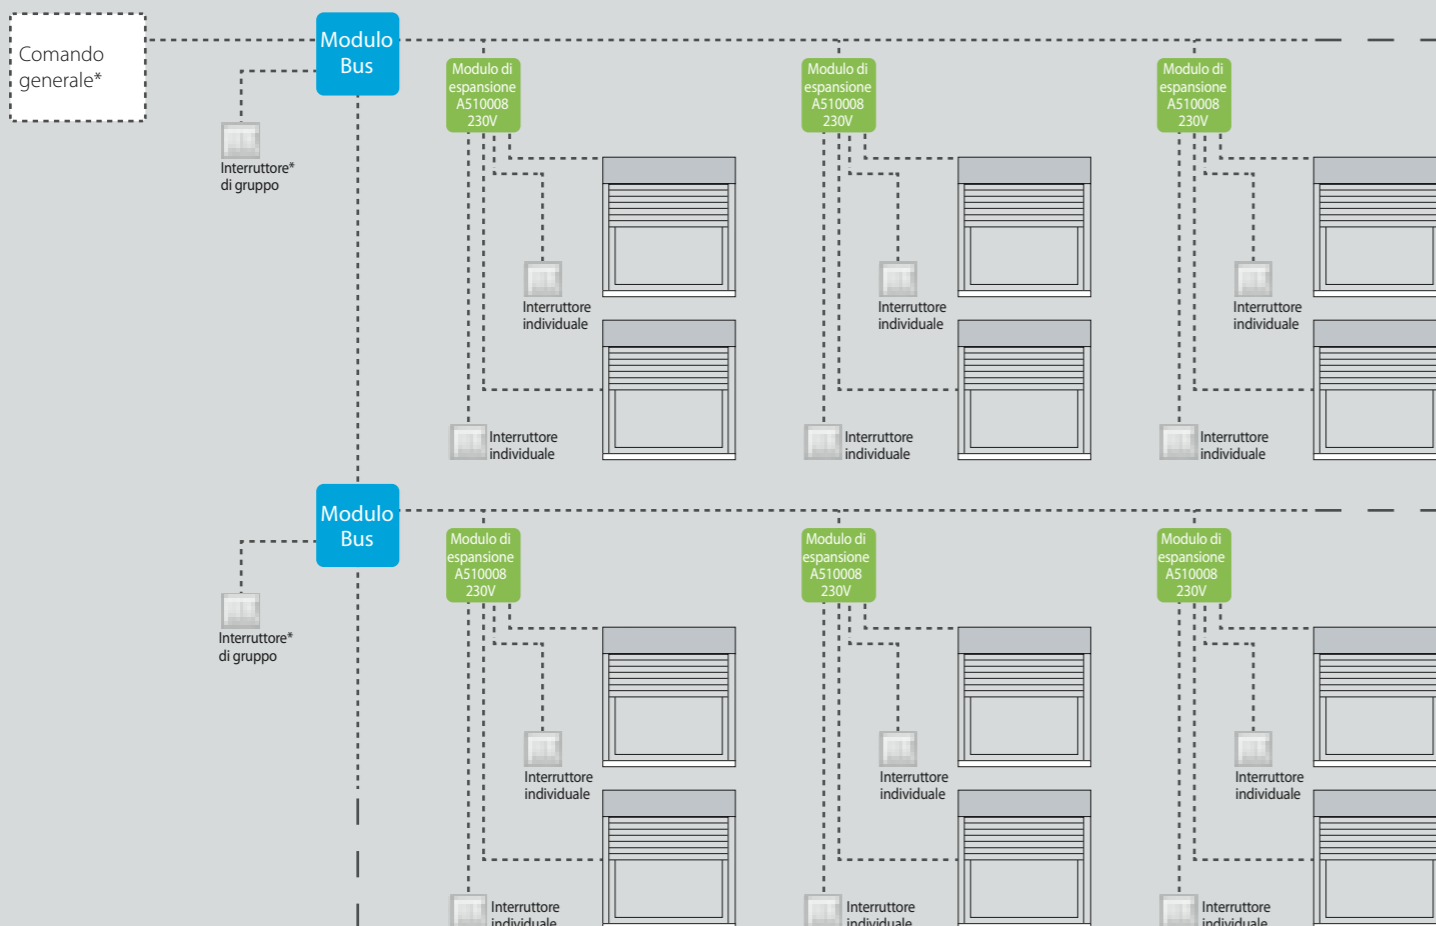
Comando generale*

Modulo Bus

Interruttore* di gruppo

Modulo di espansione A510008 230V

Interruttore individuale

Interruttore individuale

Modulo di espansione A510008 230V

Interruttore individuale

Interruttore individuale

Modulo di espansione A510008 230V

Interruttore individuale

Interruttore individuale

Modulo Bus

Interruttore* di gruppo

Modulo di espansione A510008 230V

Interruttore individuale

Interruttore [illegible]

Modulo di espansione A510008 230V

Interruttore individuale

Interruttore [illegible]

Modulo di espansione A510008 230V

Interruttore individuale

Interruttore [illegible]